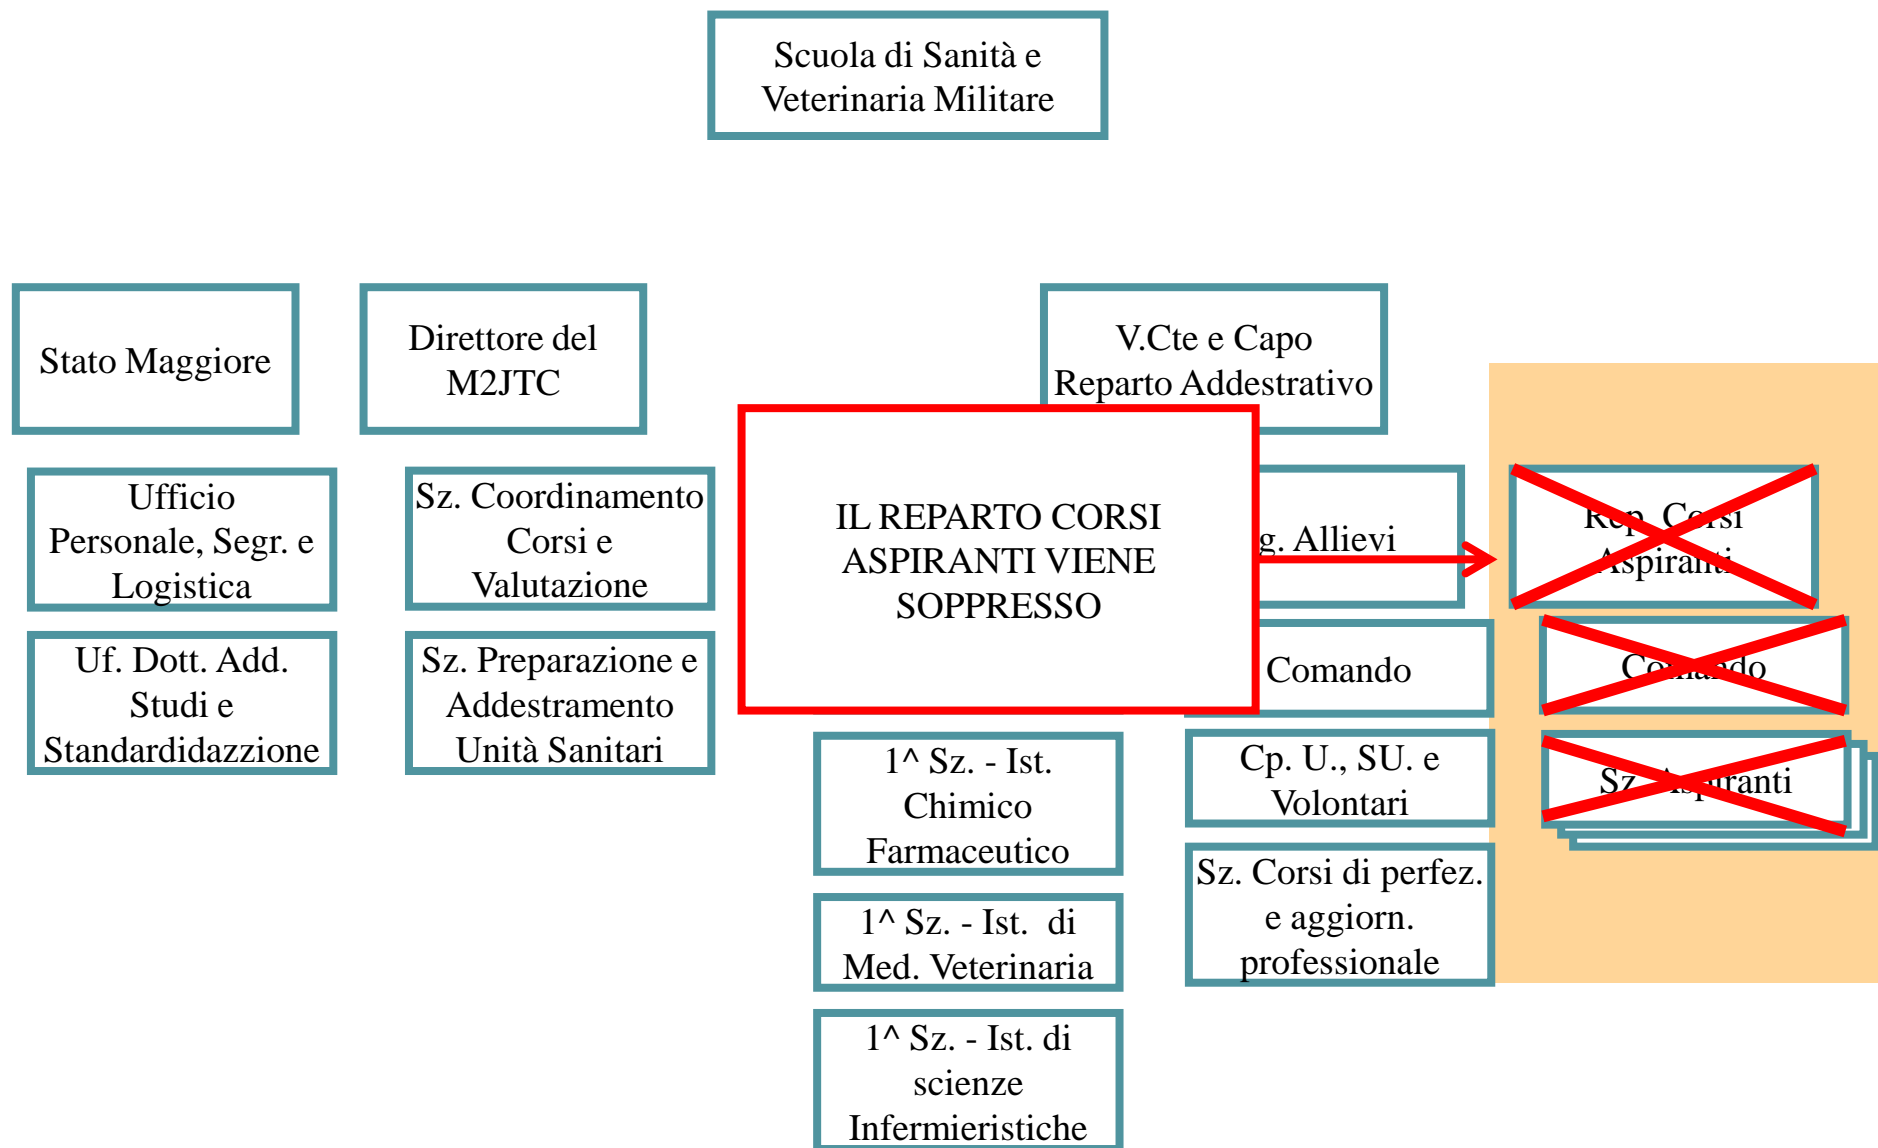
Scuola di Sanità e Veterinaria Militare

Stato Maggiore

Direttore del M2JTC

V.Cte e Capo Reparto Addestrativo

Ufficio Personale, Segr. e Logistica

Uf. Dott. Add. Studi e Standardidazzione

Sz. Coordinamento Corsi e Valutazione

Sz. Preparazione e Addestramento Unità Sanitari

IL REPARTO CORSI ASPIRANTI VIENE SOPPRESSO

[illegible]g. Allievi

Comando

Cp. U., SU. e Volontari

Sz. Corsi di perfez. e aggiorn. professionale

1^ Sz. - Ist. Chimico Farmaceutico

1^ Sz. - Ist. di Med. Veterinaria

1^ Sz. - Ist. di scienze Infermieristiche

Rep. Corsi Aspiranti

Comando

Sz. Aspiranti